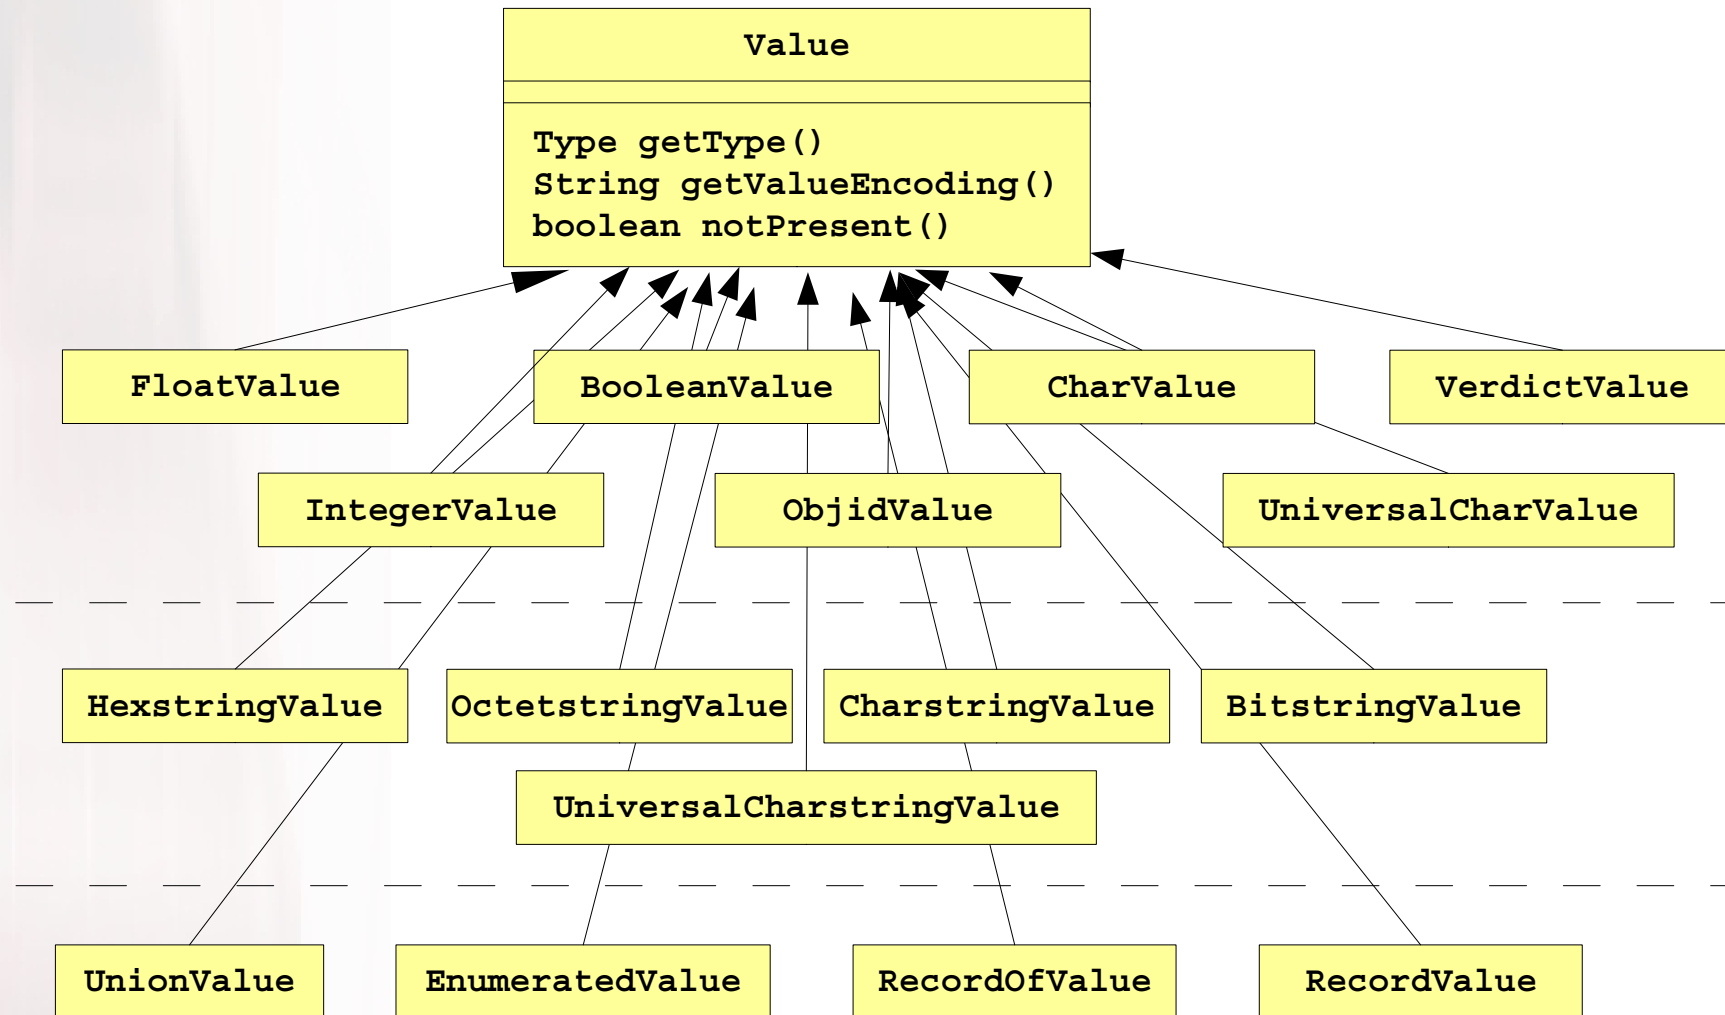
Value

Type getType()
String getValueEncoding()
boolean notPresent()

FloatValue

BooleanValue

CharValue

VerdictValue

IntegerValue

ObjidValue

UniversalCharValue

HexstringValue

OctetstringValue

CharstringValue

BitstringValue

UniversalCharstringValue

UnionValue

EnumeratedValue

RecordOfValue

RecordValue